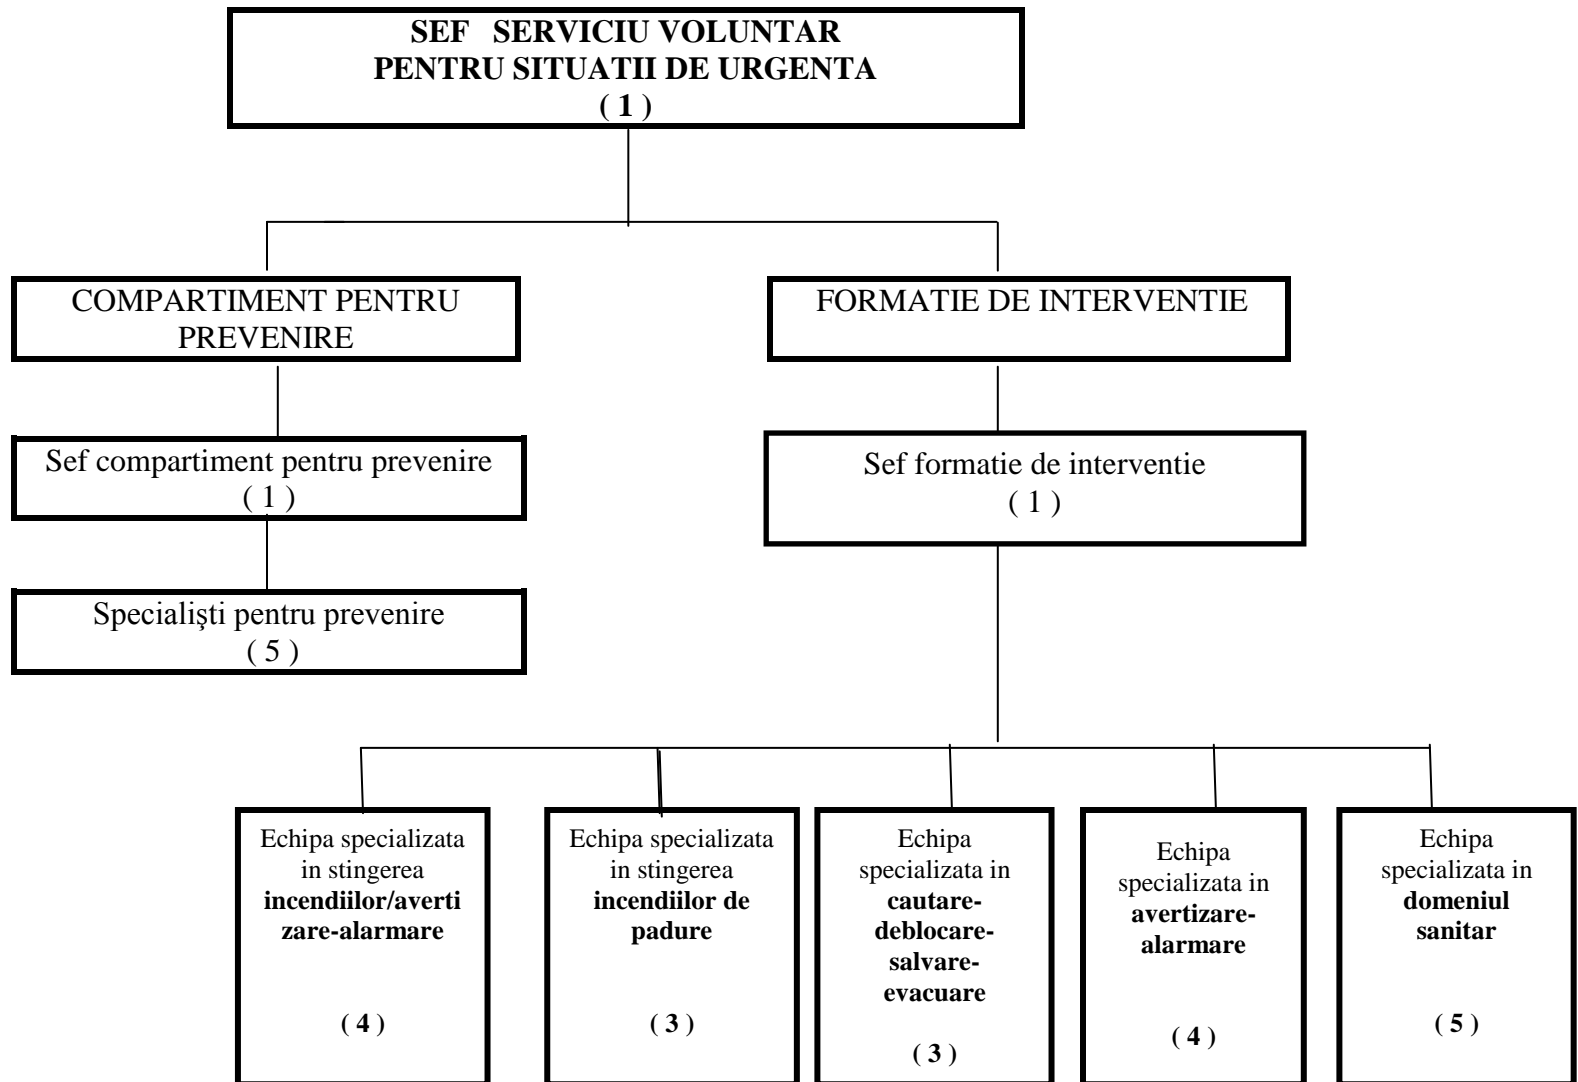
SEF SERVICIU VOLUNTAR
PENTRU SITUATII DE URGENTA
( 1 )

COMPARTIMENT PENTRU PREVENIRE

FORMATIE DE INTERVENTIE

Sef compartiment pentru prevenire
( 1 )

Specialişti pentru prevenire
( 5 )

Sef formatie de interventie
( 1 )

Echipa specializata in stingerea **incendiilor/avertizare-alarmare**
**( 4 )**

Echipa specializata in stingerea **incendiilor de padure**
**( 3 )**

Echipa specializata in **cautare-deblocare-salvare-evacuare**
**( 3 )**

Echipa specializata in **avertizare-alarmare**
**( 4 )**

Echipa specializata in **domeniul sanitar**
**( 5 )**